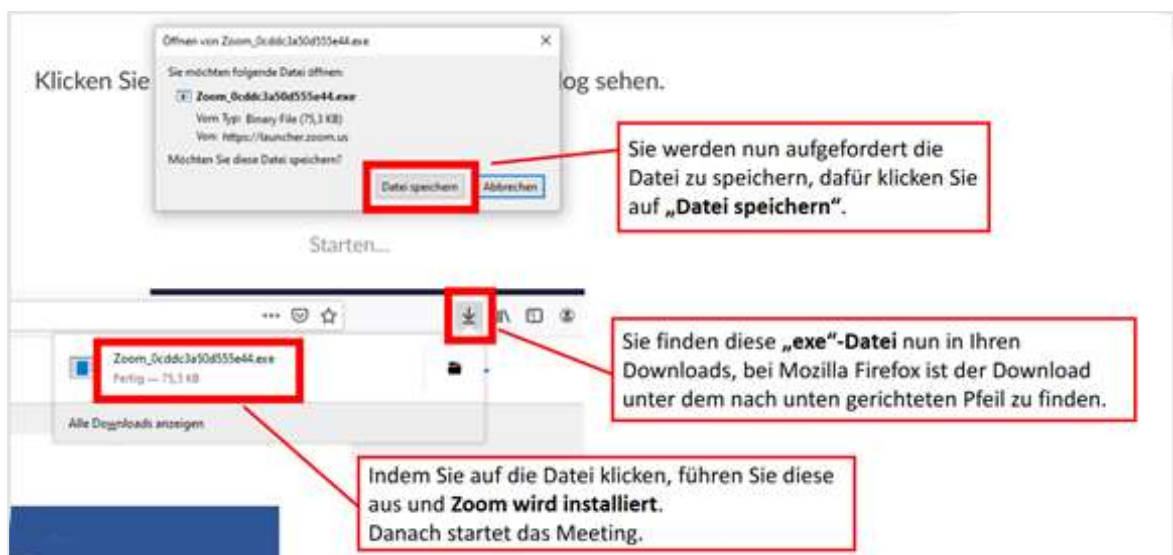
Öffnen von Zoom_0cddc3a50d555e44.exe

Sie möchten folgende Datei öffnen:

Zoom_0cddc3a50d555e44.exe

Vom Typ: Binary File (75,3 KB)

Von: https://launcher.zoom.us

Möchten Sie diese Datei speichern?

Datei speichern Abbrechen

Klicken Sie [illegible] log sehen.

Sie werden nun aufgefordert die Datei zu speichern, dafür klicken Sie auf **„Datei speichern“**.

Starten...

Zoom_0cddc3a50d555e44.exe

Fertig — 75,3 KB

Alle Downloads anzeigen

Sie finden diese **„exe“-Datei** nun in Ihren Downloads, bei Mozilla Firefox ist der Download unter dem nach unten gerichteten Pfeil zu finden.

Indem Sie auf die Datei klicken, führen Sie diese aus und **Zoom wird installiert**.
Danach startet das Meeting.